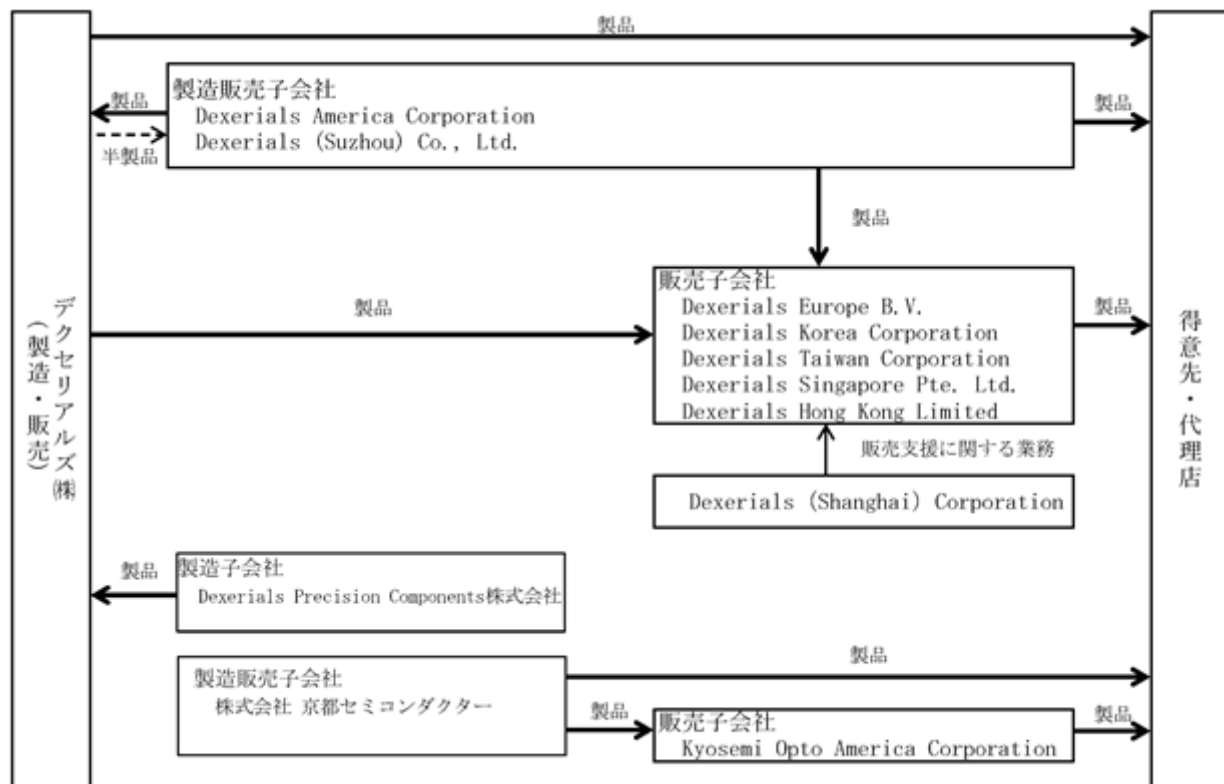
製品

製造販売子会社
Dexerials America Corporation
Dexerials (Suzhou) Co., Ltd.

製品
半製品
製品

製品

デクセリアルズ㈱
(製造・販売)

製品

販売子会社
Dexerials Europe B.V.
Dexerials Korea Corporation
Dexerials Taiwan Corporation
Dexerials Singapore Pte. Ltd.
Dexerials Hong Kong Limited

製品

得意先・代理店

販売支援に関する業務

Dexerials (Shanghai) Corporation

製品
製造子会社
Dexerials Precision Components株式会社

製造販売子会社
株式会社 京都セミコンダクター

製品

製品
販売子会社
Kyosemi Opto America Corporation
製品